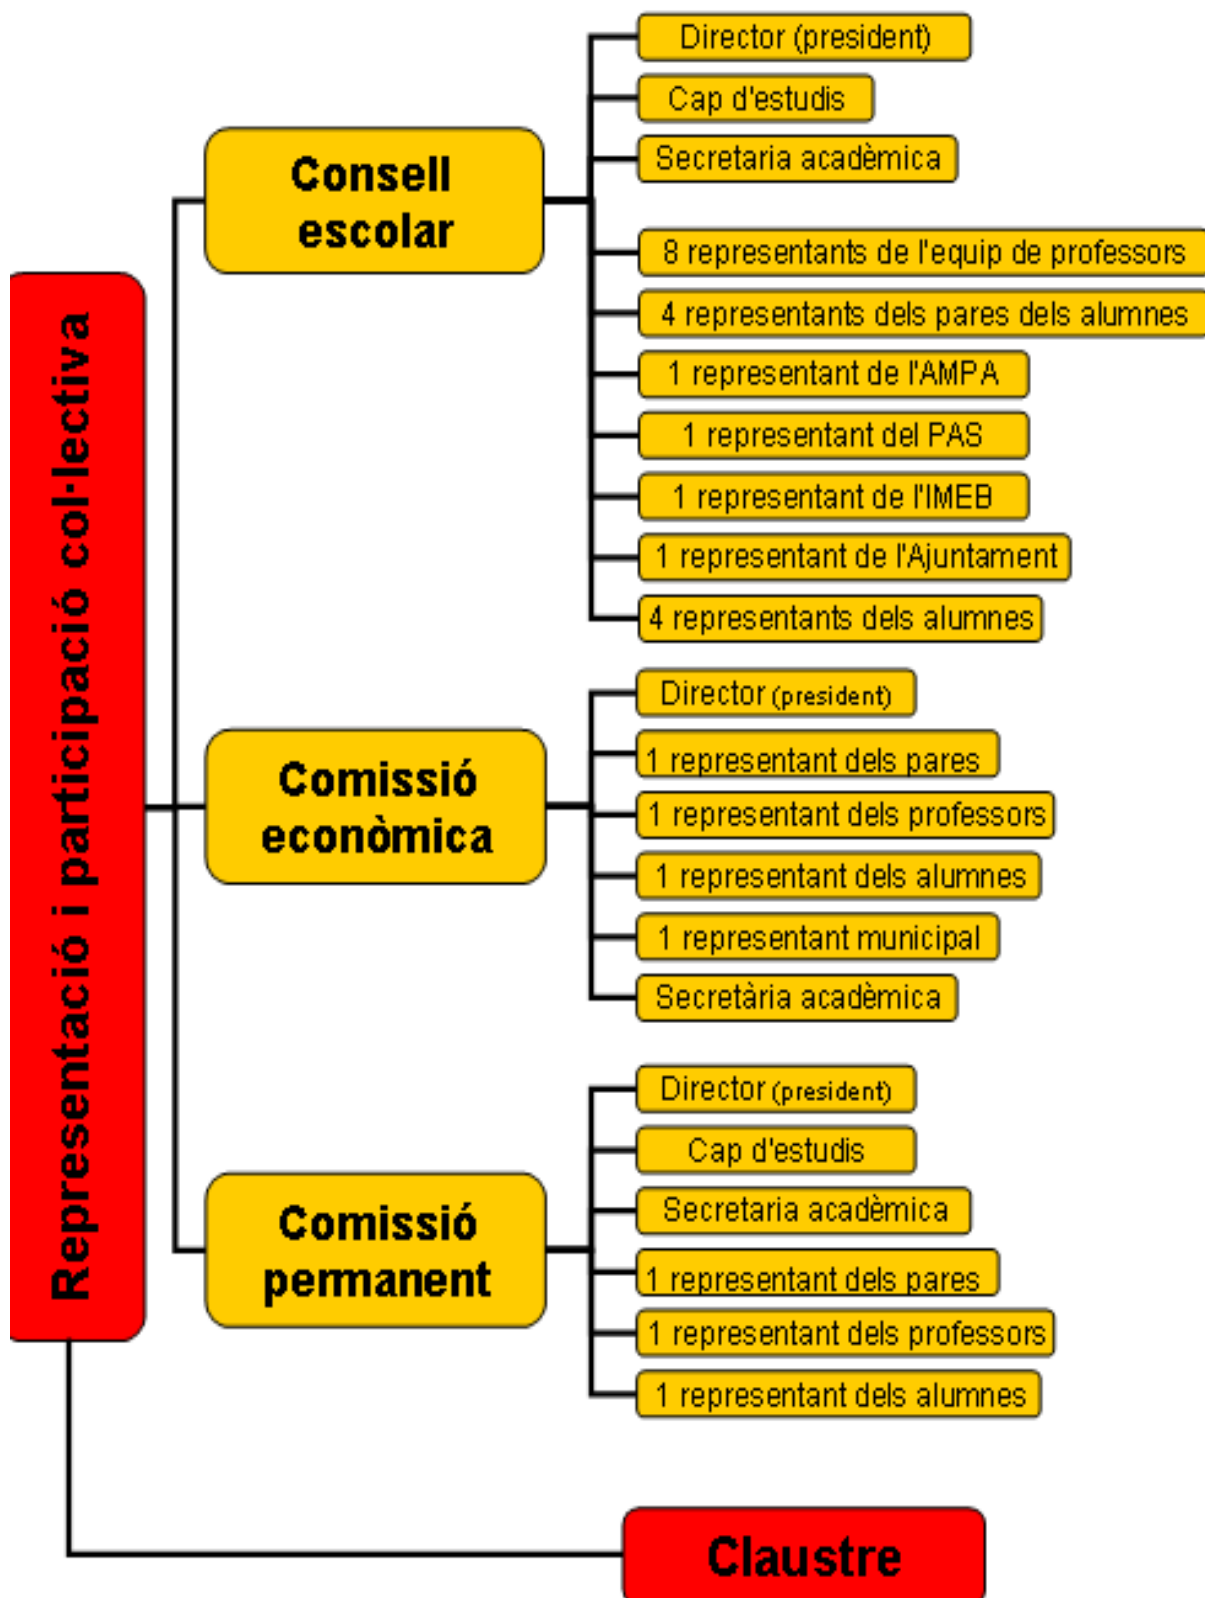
Representació i participació col·lectiva

Consell escolar

Director (president)

Cap d'estudis

Secretaria acadèmica

8 representants de l'equip de professors

4 representants dels pares dels alumnes

1 representant de l'AMPA

1 representant del PAS

1 representant de l'IMEB

1 representant de l'Ajuntament

4 representants dels alumnes

Comissió econòmica

Director (president)

1 representant dels pares

1 representant dels professors

1 representant dels alumnes

1 representant municipal

Secretària acadèmica

Comissió permanent

Director (president)

Cap d'estudis

Secretaria acadèmica

1 representant dels pares

1 representant dels professors

1 representant dels alumnes

Claustre